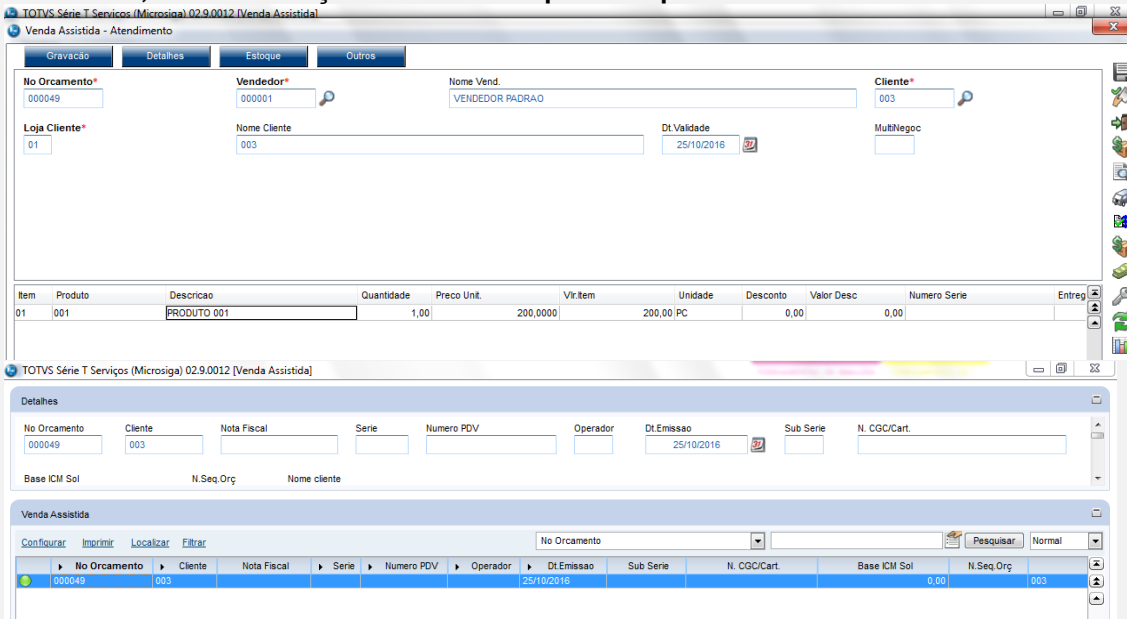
TOTVS Série T Servicos (Microsiga) 02.9.0012 [Venda Assistida]
Venda Assistida - Atendimento

Gravacão Detalhes Estoque Outros

No Orcamento* 000049
Vendedor* 000001
Nome Vend. VENDEDOR PADRAO
Cliente* 003
Loja Cliente* 01
Nome Cliente 003
Dt.Validade 25/10/2016
MultiNegoc

| Item | Produto | Descricao | Quantidade | Preco Unit. | Vlr.Item | Unidade | Desconto | Valor Desc | Numero Serie | Entreg |
|---|---|---|---|---|---|---|---|---|---|---|
| 01 | 001 | PRODUTO 001 | 1,00 | 200,0000 | 200,00 | PC | 0,00 | 0,00 | | |

TOTVS Série T Serviços (Microsiga) 02.9.0012 [Venda Assistida]

Detalhes

No Orcamento 000049
Cliente 003
Nota Fiscal
Serie
Numero PDV
Operador
Dt.Emissao 25/10/2016
Sub Serie
N. CGC/Cart.
Base ICM Sol
N.Seq.Orç
Nome cliente

Venda Assistida

Configurar Imprimir Localizar Filtrar
No Orcamento
Pesquisar
Normal

| No Orcamento | Cliente | Nota Fiscal | Serie | Numero PDV | Operador | Dt.Emissao | Sub Serie | N. CGC/Cart. | Base ICM Sol | N.Seq.Orç | |
|---|---|---|---|---|---|---|---|---|---|---|---|
| 000049 | 003 | | | | | 25/10/2016 | | | 0,00 | | 003 |